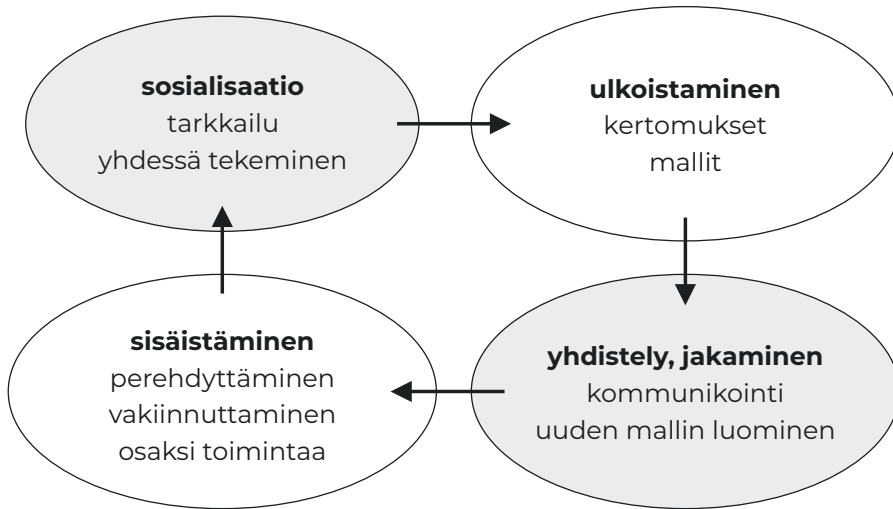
**sosialisaatio**
tarkkailu
yhdessä tekeminen

**ulkoistaminen**
kertomukset
mallit

**yhdistely, jakaminen**
kommunikointi
uuden mallin luominen

**sisäistäminen**
perehdyttäminen
vakiinnuttaminen
osaksi toimintaa